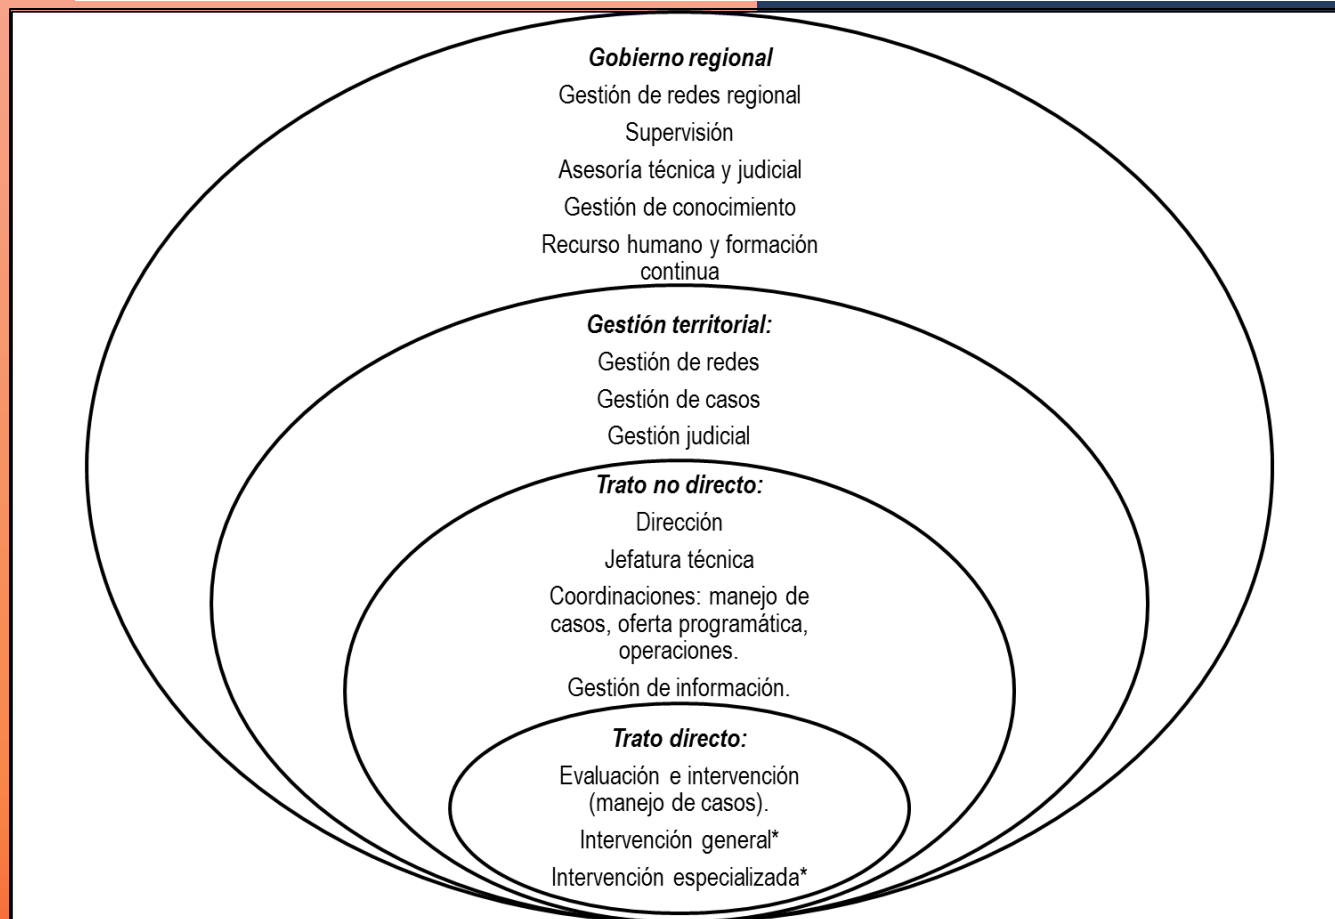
Gobierno regional

Gestión de redes regional

Supervisión

Asesoría técnica y judicial

Gestión de conocimiento

Recurso humano y formación continua

Gestión territorial:

Gestión de redes

Gestión de casos

Gestión judicial

Trato no directo:

Dirección

Jefatura técnica

Coordinaciones: manejo de casos, oferta programática, operaciones.

Gestión de información.

Trato directo:

Evaluación e intervención (manejo de casos).

Intervención general*

Intervención especializada*